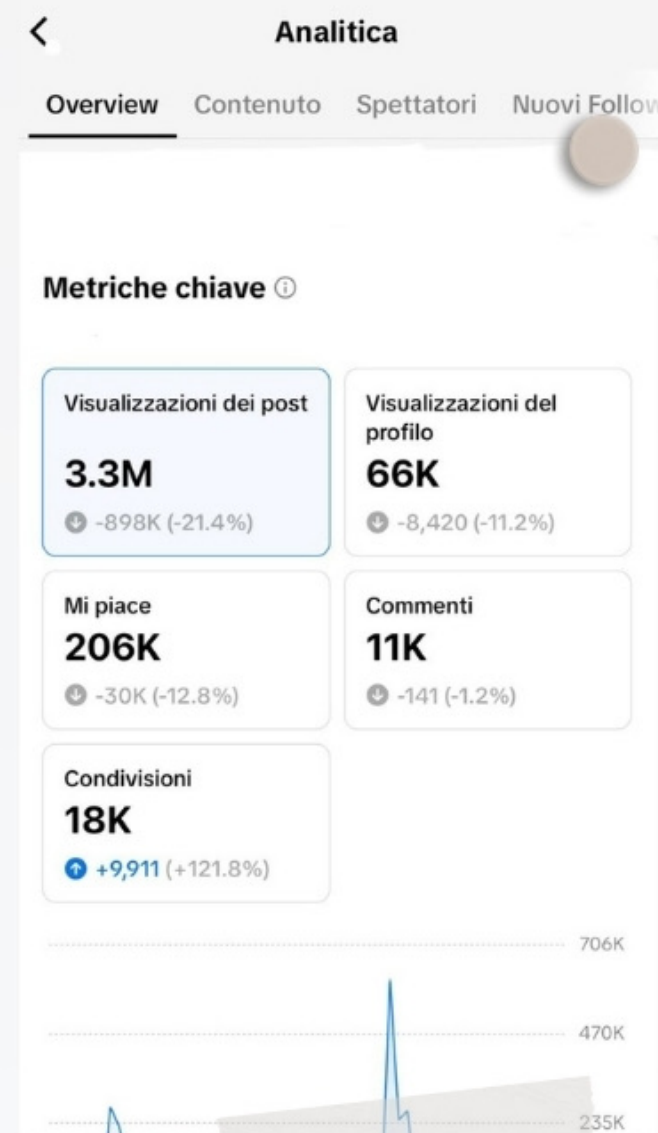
Analitica

Overview Contenuto Spettatori Nuovi Follow

Metriche chiave ⓘ

Visualizzazioni dei post
3.3M
-898K (-21.4%)

Visualizzazioni del profilo
66K
-8,420 (-11.2%)

Mi piace
206K
-30K (-12.8%)

Commenti
11K
-141 (-1.2%)

Condivisioni
18K
+9,911 (+121.8%)

706K
470K
235K